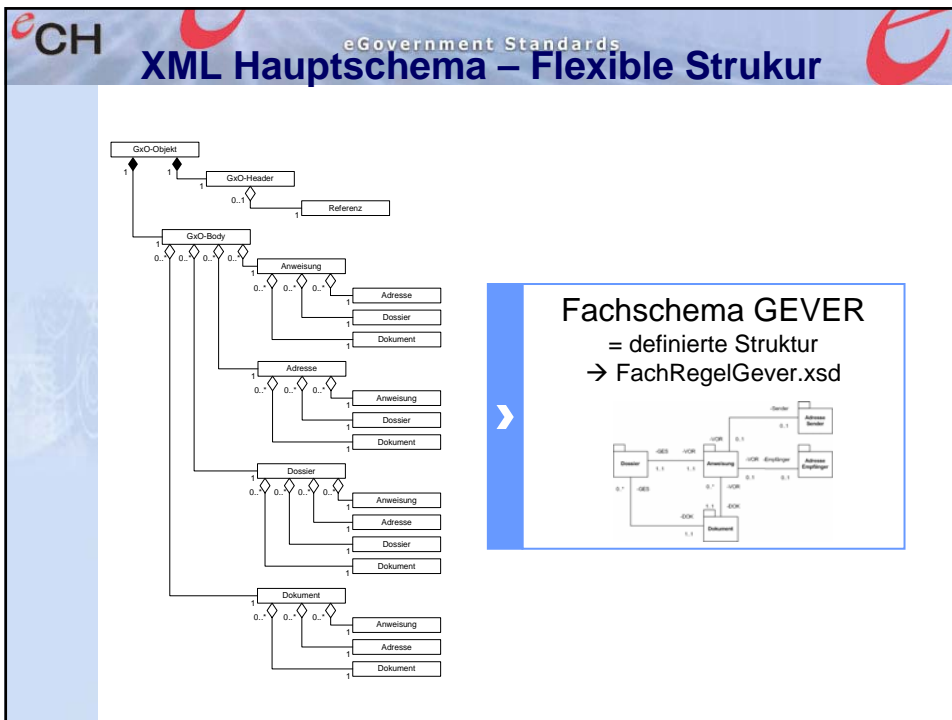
eCH eGovernment Standards
XML Hauptschema – Flexible Strukur

GxO-Objekt
1 1
GxO-Header
0..1
1
Referenz
GxO-Body
1
0..* 0..* 0..* 0..*
Anweisung
1
0..* 0..* 0..*
1
Adresse
1
Dossier
1
Dokument
Adresse
1
0..* 0..*
1
Anweisung
1
Dossier
1
Dokument
Dossier
1
0..* 0..* 0..* 0..*
1
Anweisung
1
Adresse
1
Dossier
1
Dokument
Dokument
1
0..* 0..* 0..*
1
Anweisung
1
Adresse
1
Dokument

Fachschema GEVER
= definierte Struktur
→ FachRegelGever.xsd

-Sender
Adresse Sender
0..1
-VOR
0..1
Dossier
-GES
1..1
-VOR
1..1
Anweisung
-VOR
-Empfänger
0..1
0..1
Adresse Empfänger
0..*
-GES
0..*
-VOR
-DOK
-DOK
1..1
Dokument
1..1